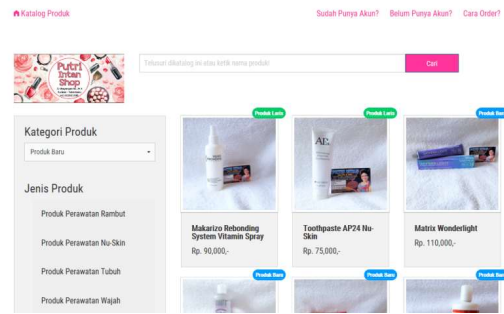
Katalog Produk

Sudah Punya Akun? Belum Punya Akun? Cara Order?

Putri Intan Shop

Temukan dikatalog ini atau ketik nama produk

Cari

Kategori Produk

Produk Baru

Jenis Produk

Produk Perawatan Rambut

Produk Perawatan Nu-Skin

Produk Perawatan Tubuh

Produk Perawatan Wajah

Produk Laris

Makarizo Rebonding System Vitamin Spray

Rp. 90,000,-

Produk Laris

Toothpaste AP24 Nu-Skin

Rp. 75,000,-

Produk Baru

Matrix Wonderlight

Rp. 110,000,-

Produk Baru

Produk Baru

Produk Baru